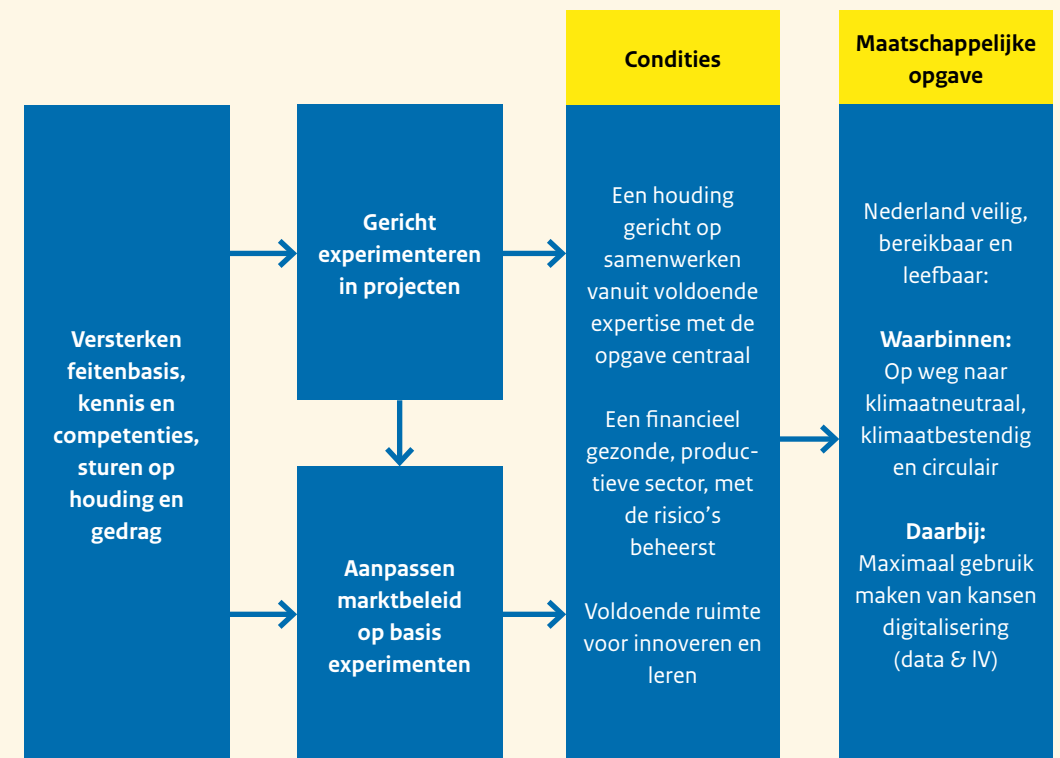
Versterken feitenbasis, kennis en competenties, sturen op houding en gedrag

Gericht experimenteren in projecten

Aanpassen marktbeleid op basis experimenten

Condities

Een houding gericht op samenwerken vanuit voldoende expertise met de opgave centraal

Een financieel gezonde, productieve sector, met de risico's beheerst

Voldoende ruimte voor innoveren en leren

Maatschappelijke opgave

Nederland veilig, bereikbaar en leefbaar:

Waarbinnen:
Op weg naar klimaatneutraal, klimaatbestendig en circulair

Daarbij:
Maximaal gebruik maken van kansen digitalisering (data & IV)